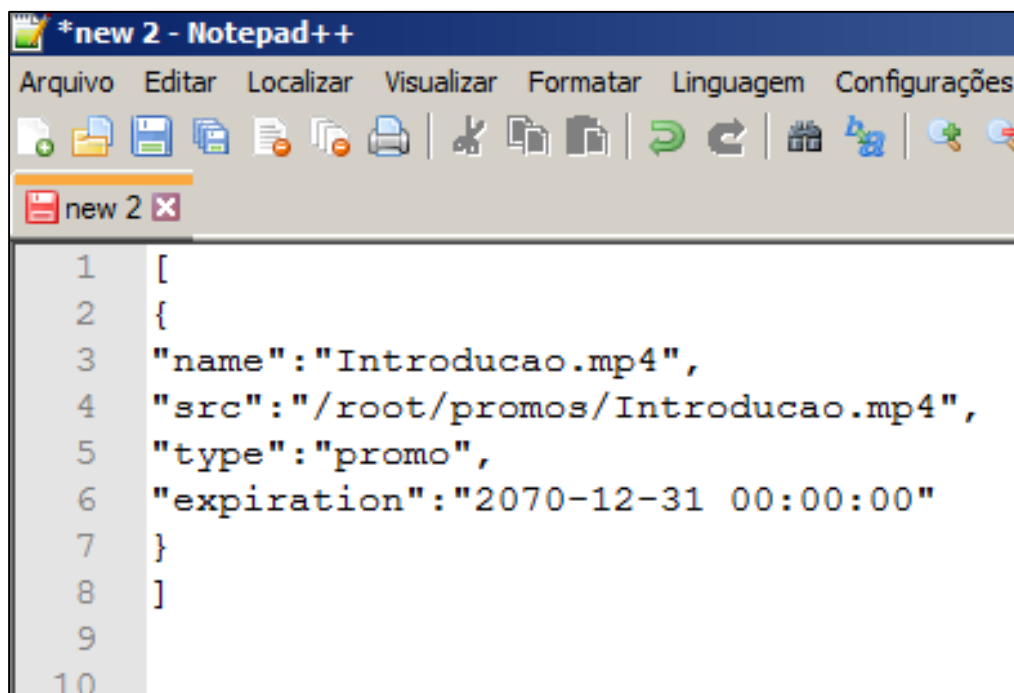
*new 2 - Notepad++

Arquivo Editar Localizar Visualizar Formatar Linguagem Configurações

new 2

1 [
2 {
3 "name":"Introducao.mp4",
4 "src":"/root/promos/Introducao.mp4",
5 "type":"promo",
6 "expiration":"2070-12-31 00:00:00"
7 }
8 ]
9
10